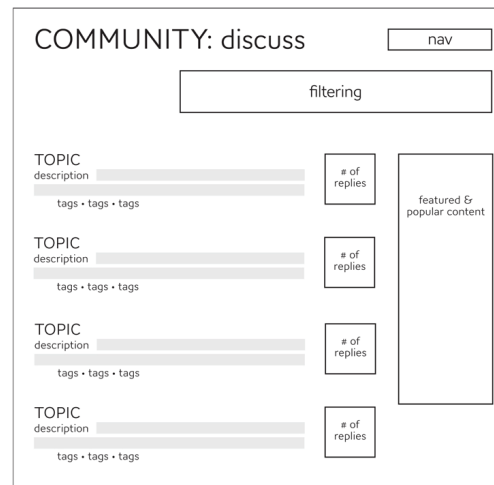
COMMUNITY: discuss

nav

filtering

TOPIC
description

tags • tags • tags

# of replies

featured & popular content

TOPIC
description

tags • tags • tags

# of replies

TOPIC
description

tags • tags • tags

# of replies

TOPIC
description

tags • tags • tags

# of replies